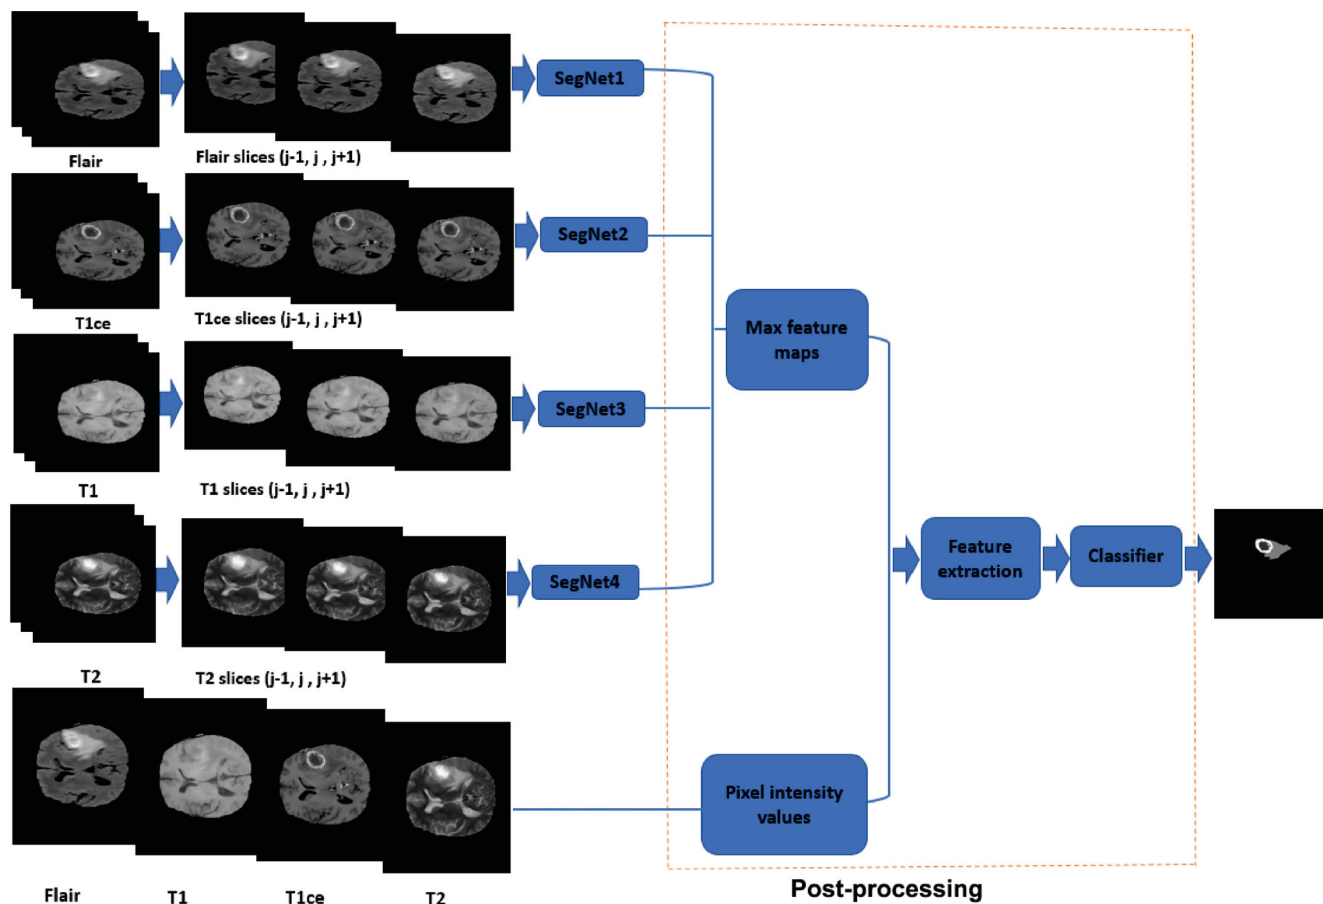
Flair

Flair slices (j-1, j , j+1)

SegNet1

T1ce

T1ce slices (j-1, j , j+1)

SegNet2

Max feature maps

T1

T1 slices (j-1, j , j+1)

SegNet3

T2

T2 slices (j-1, j , j+1)

SegNet4

Feature extraction

Classifier

Pixel intensity values

Flair

T1

T1ce

T2

Post-processing